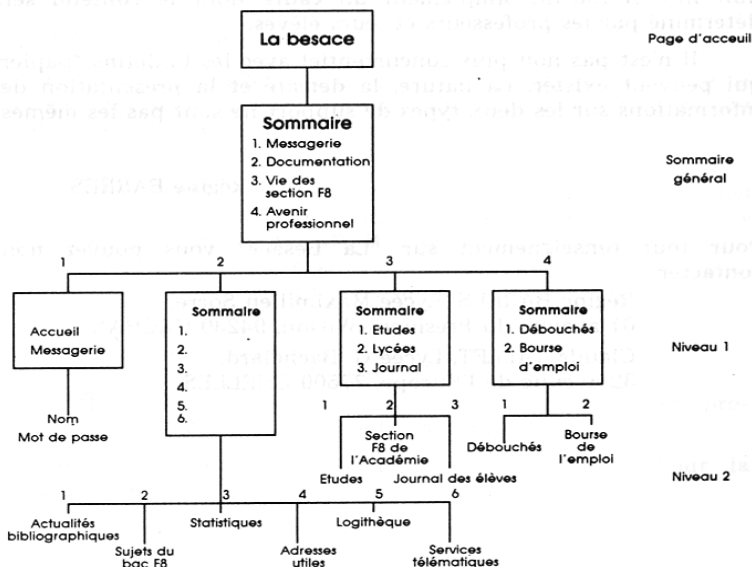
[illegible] déterminé par les professeurs et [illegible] élèves

Il n'est pas non plus concurrent avec les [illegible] qui peuvent exister. La nature, la densité et la présentation des informations sur les deux types de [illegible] ne sont pas les mêmes

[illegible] BARBIER

Pour tout renseignement sur La Besace, vous pouvez contacter

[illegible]

La besace

Page d'acceuil

Sommaire
1. Messagerie
2. Documentation
3. Vie des section F8
4. Avenir professionnel

Sommaire général

1
Accueil Messagerie
Nom
Mot de passe

2
Sommaire
1.
2.
3.
4.
5.
6.

3
Sommaire
1. Etudes
2. Lycées
3. Journal

1
2
3
Section F8 de l'Académie
Etudes
Journal des élèves

4
Sommaire
1. Débouchés
2. Bourse d'emploi

1
2
Débouchés
Bourse de l'emploi

Niveau 1

Niveau 2

1
Actualités bibliographiques
2
Sujets du bac F8
3
Statistiques
4
Adresses utiles
5
Logithèque
6
Services télématiques